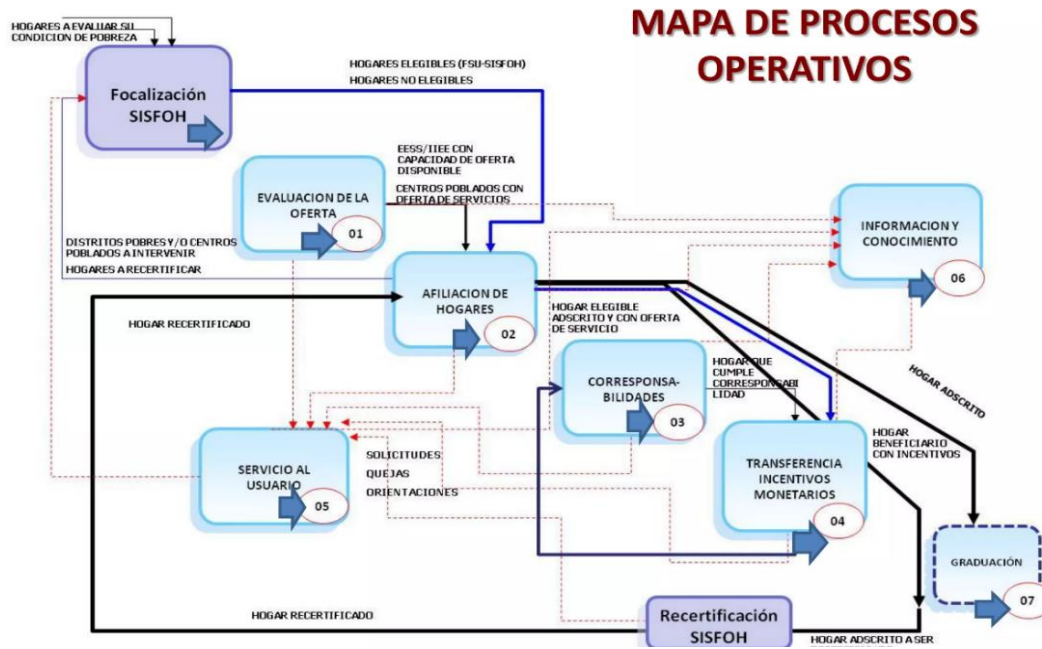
MAPA DE PROCESOS OPERATIVOS

HOGARES A EVALUAR SU CONDICION DE POBREZA

Focalización SISFOH

HOGARES ELEGIBLES (FSU-SISFOH)
HOGARES NO ELEGIBLES

EESS/IIEE CON CAPACIDAD DE OFERTA DISPONIBLE
CENTROS POBLADOS CON OFERTA DE SERVICIOS

EVALUACION DE LA OFERTA 01

INFORMACION Y CONOCIMIENTO 06

DISTRITOS POBRES Y/O CENTROS POBLADOS A INTERVENIR
HOGARES A RECERTIFICAR

AFILIACION DE HOGARES 02

HOGAR RECERTIFICADO

HOGAR ELEGIBLE ADSCRITO Y CON OFERTA DE SERVICIO

CORRESPONSA-BILIDADES 03

HOGAR QUE CUMPLE CORRESPONSABILIDAD

HOGAR ADSCRITO

HOGAR BENEFICIARIO CON INCENTIVOS

SERVICIO AL USUARIO 05

SOLICITUDES
QUEJAS
ORIENTACIONES

TRANSFERENCIA INCENTIVOS MONETARIOS 04

GRADUACIÓN 07

HOGAR RECERTIFICADO

Recertificación SISFOH

HOGAR ADSCRITO A SER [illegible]